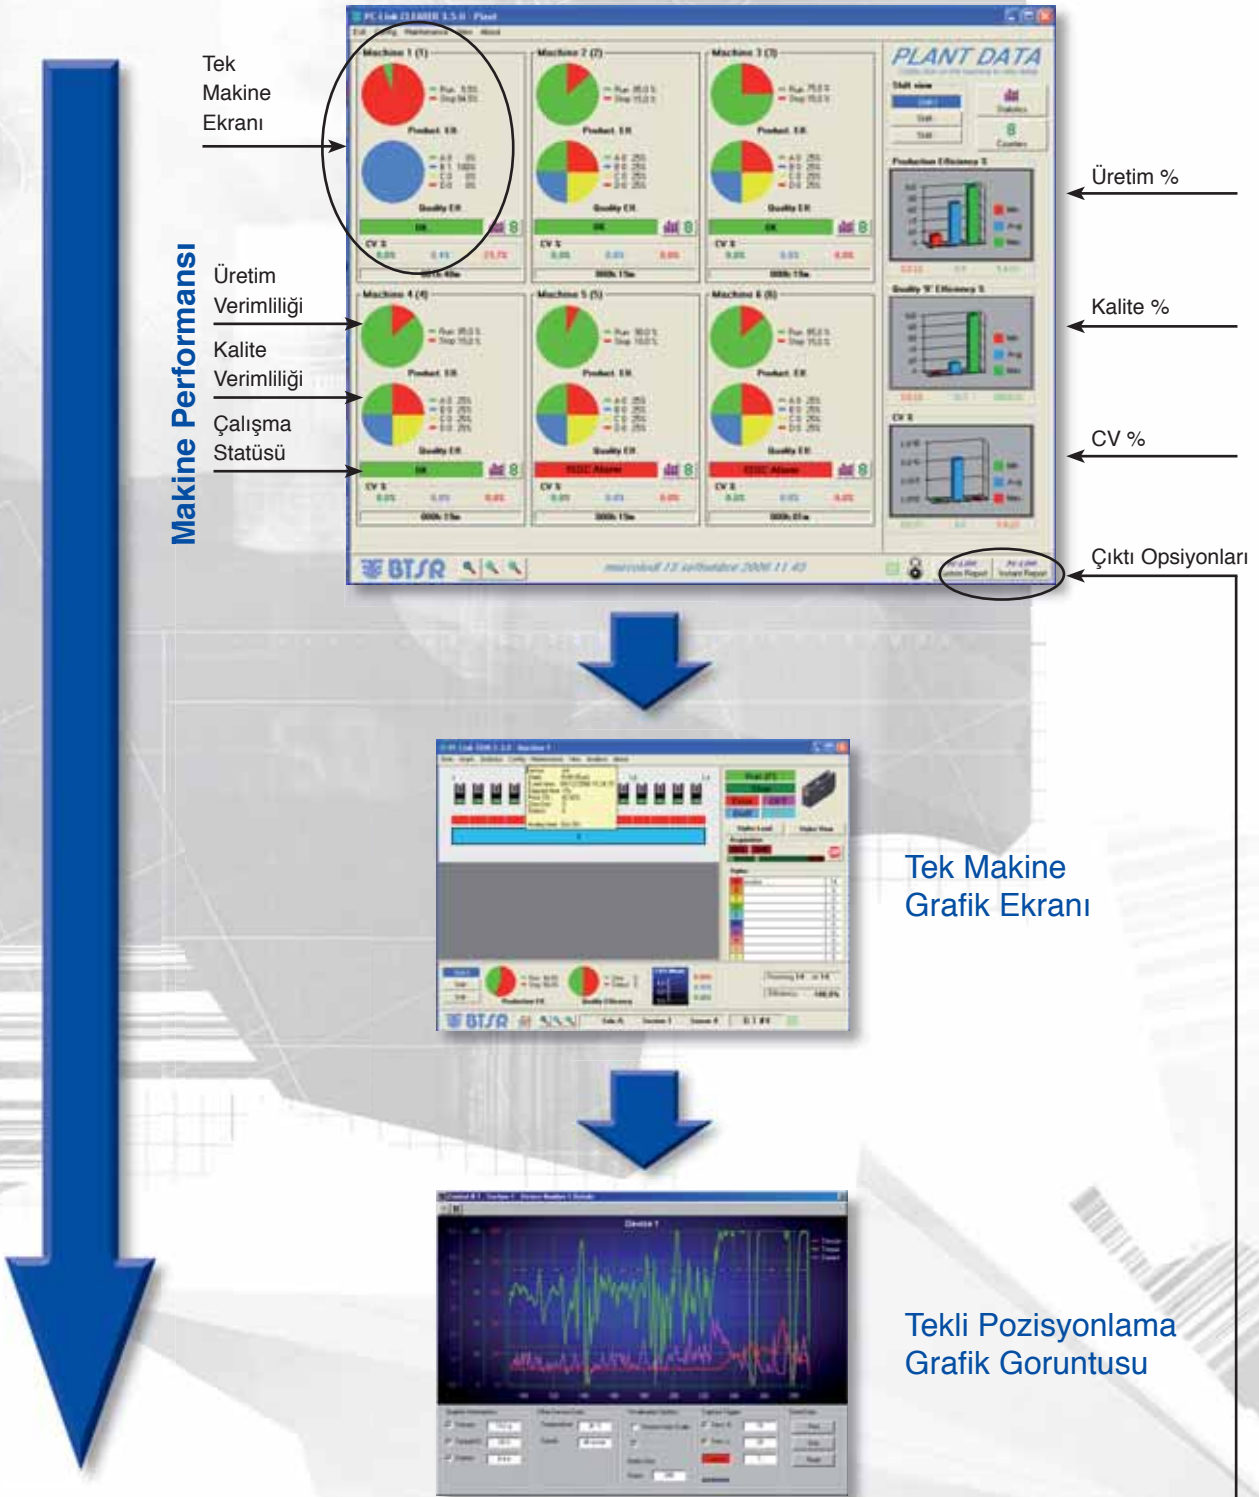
Makine Performansı

Tek Makine Ekranı

Üretim Verimliliği

Kalite Verimliliği

Çalışma Statüsü

PC-Link CLEARER 1.5.0 - Plant

Machine 1 (1)

Machine 2 (2)

Machine 3 (3)

Machine 4 (4)

Machine 5 (5)

Machine 6 (6)

Product. Eff.

Quality Eff.

OK

CV %

PLANT DATA

Production Efficiency %

Quality 'R' Efficiency %

CV %

BTSR

Üretim %

Kalite %

CV %

Çıktı Opsiyonları

Tek Makine Grafik Ekranı

Tekli Pozisyonlama Grafik Goruntusu

Device 1